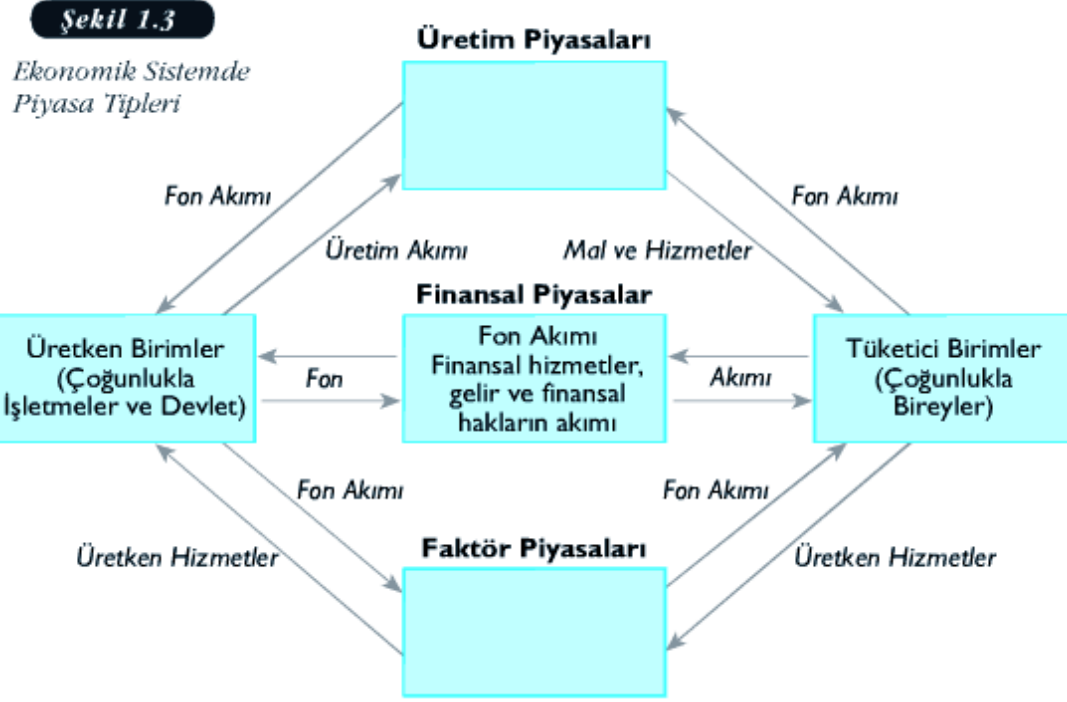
Şekil 1.3

Ekonomik Sistemde Piyasa Tipleri

Üretim Piyasaları

Fon Akımı

Üretim Akımı

Mal ve Hizmetler

Fon Akımı

Finansal Piyasalar

Üretken Birimler (Çoğunlukla İşletmeler ve Devlet)

Fon

Fon Akımı
Finansal hizmetler, gelir ve finansal hakların akımı

Akımı

Tüketici Birimler (Çoğunlukla Bireyler)

Fon Akımı

Fon Akımı

Üretken Hizmetler

Faktör Piyasaları

Üretken Hizmetler